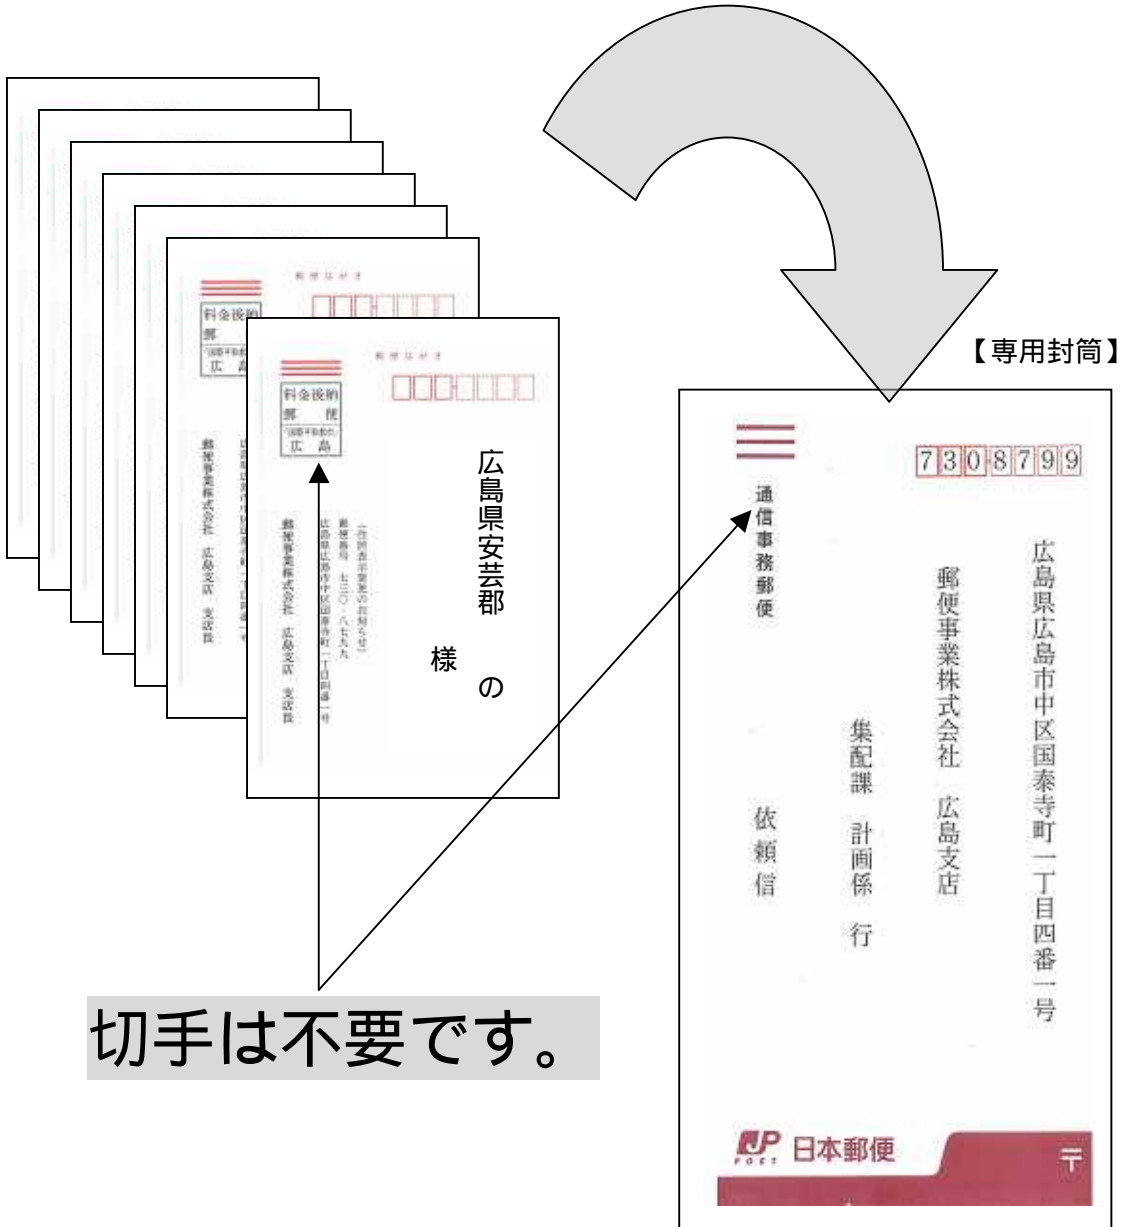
郵便はがき

料金後納
郵便
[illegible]
広島

郵便はがき

料金後納
郵便
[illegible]
広島

(住所表示変更のお知らせ)
郵便番号 七三〇 - 八七九九
広島県広島市中区国泰寺町一丁目四番一号
郵便事業株式会社 広島支店 支店長

広島県安芸郡
の
様

【専用封筒】

730-8799

通信事務郵便

広島県広島市中区国泰寺町一丁目四番一号
郵便事業株式会社 広島支店
集配課 計画係 行

依頼信

JP POST 日本郵便
〒

切手は不要です。